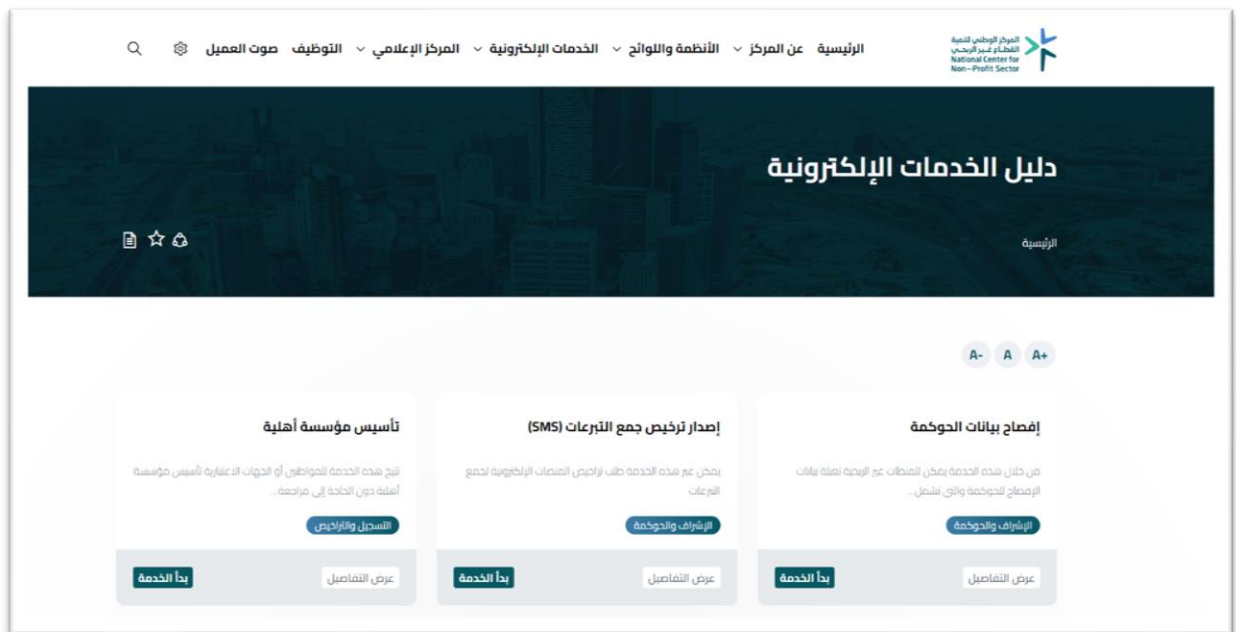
المركز الوطني لتنمية القطاع غير الربحي
National Center for Non-Profit Sector

الرئيسية عن المركز الأنظمة واللوائح الخدمات الإلكترونية المركز الإعلامي التوظيف صوت العميل

دليل الخدمات الإلكترونية

الرئيسية

A- A A+

إفصاح بيانات الحوكمة

من خلال هذه الخدمة يمكن للمنظمات غير الربحية تعبئة بيانات الإفصاح للحوكمة والتي تشمل...

الإشراف والحوكمة

عرض التفاصيل بدأ الخدمة

إصدار ترخيص جمع التبرعات (SMS)

يمكن عبر هذه الخدمة طلب تراخيص المنصات الإلكترونية لجمع التبرعات

الإشراف والحوكمة

عرض التفاصيل بدأ الخدمة

تأسيس مؤسسة أهلية

تتيح هذه الخدمة للمواطنين أو الجهات الاعتبارية تأسيس مؤسسة أهلية دون الحاجة إلى مراجعة...

التسجيل والتراخيص

عرض التفاصيل بدأ الخدمة